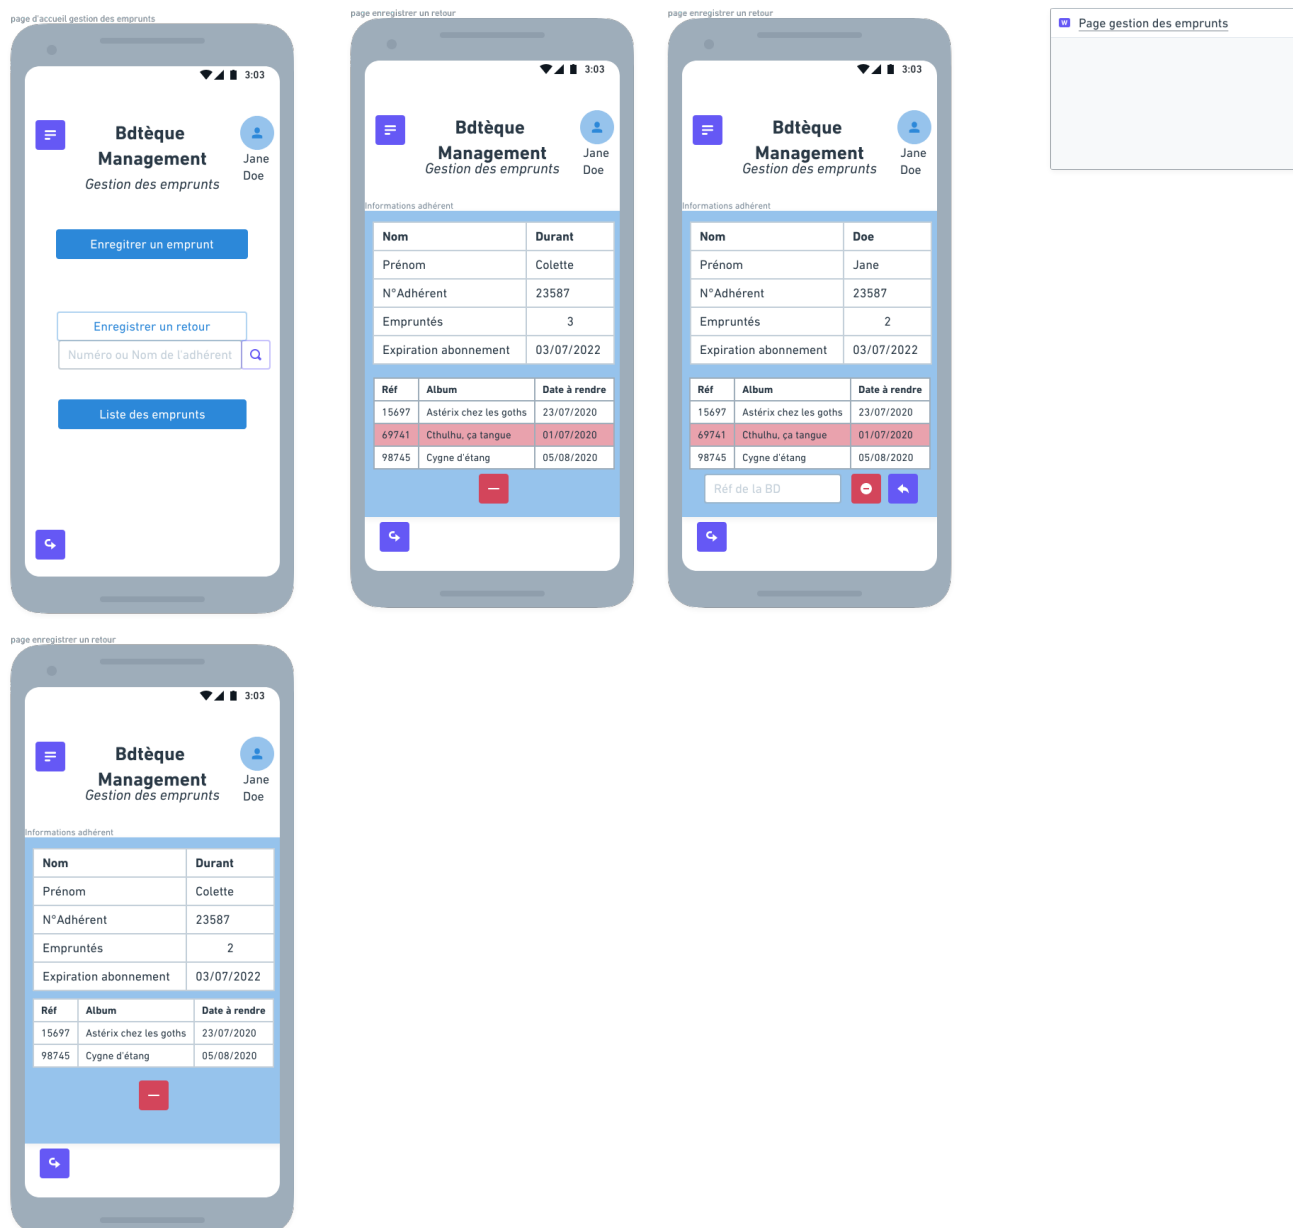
page d'accueil gestion des emprunts

3:03

Bdtèque Management
Gestion des emprunts

Jane Doe

Enregistrer un emprunt

Enregistrer un retour

Numéro ou Nom de l'adhérent

Liste des emprunts

page enregistrer un retour

3:03

Bdtèque Management
Gestion des emprunts

Jane Doe

Informations adhérent

| Nom | Durant |
|---|---|
| Prénom | Colette |
| N°Adhérent | 23587 |
| Empruntés | 3 |
| Expiration abonnement | 03/07/2022 |

| Réf | Album | Date à rendre |
|---|---|---|
| 15697 | Astérix chez les goths | 23/07/2020 |
| 69741 | Cthulhu, ça tangue | 01/07/2020 |
| 98745 | Cygne d'étang | 05/08/2020 |

page enregistrer un retour

3:03

Bdtèque Management
Gestion des emprunts

Jane Doe

Informations adhérent

| Nom | Doe |
|---|---|
| Prénom | Jane |
| N°Adhérent | 23587 |
| Empruntés | 2 |
| Expiration abonnement | 03/07/2022 |

| Réf | Album | Date à rendre |
|---|---|---|
| 15697 | Astérix chez les goths | 23/07/2020 |
| 69741 | Cthulhu, ça tangue | 01/07/2020 |
| 98745 | Cygne d'étang | 05/08/2020 |

Réf de la BD

Page gestion des emprunts

page enregistrer un retour

3:03

Bdtèque Management
Gestion des emprunts

Jane Doe

Informations adhérent

| Nom | Durant |
|---|---|
| Prénom | Colette |
| N°Adhérent | 23587 |
| Empruntés | 2 |
| Expiration abonnement | 03/07/2022 |

| Réf | Album | Date à rendre |
|---|---|---|
| 15697 | Astérix chez les goths | 23/07/2020 |
| 98745 | Cygne d'étang | 05/08/2020 |